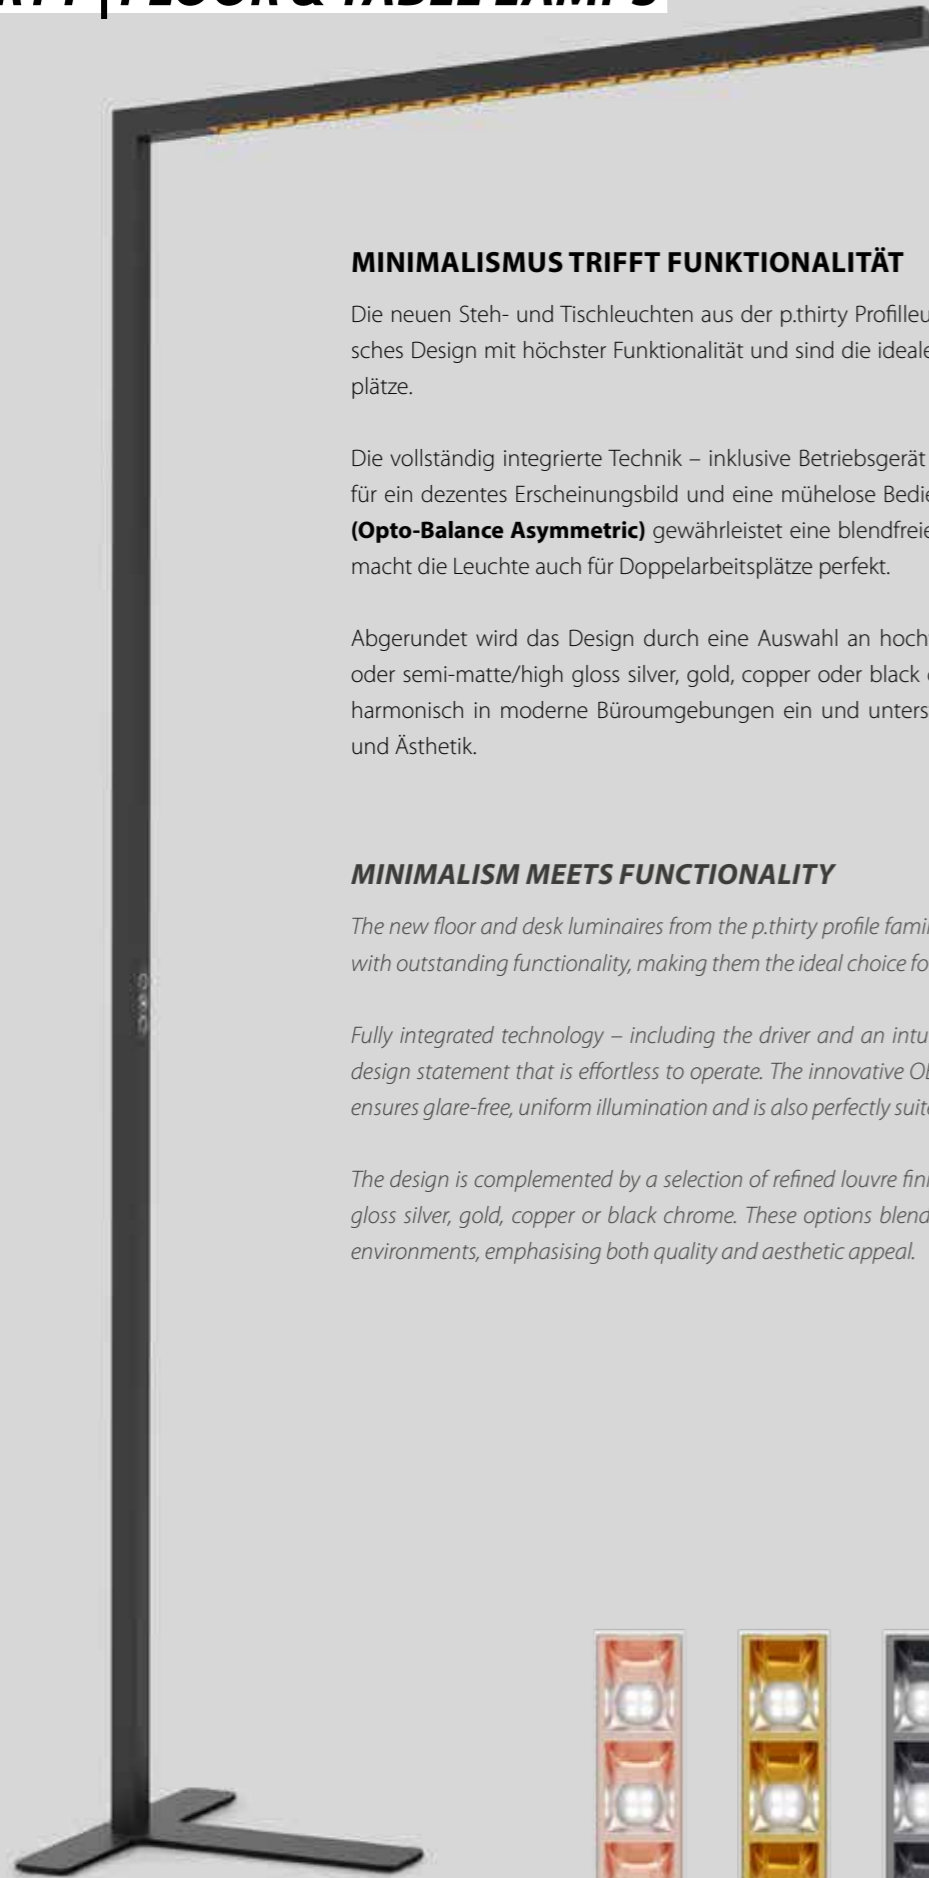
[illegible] | FLOOR & TABLE LAMPS

MINIMALISMUS TRIFFT FUNKTIONALITÄT

Die neuen Steh- und Tischleuchten aus der p.thirty Profilleu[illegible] sches Design mit höchster Funktionalität und sind die ideale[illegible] plätze.

Die vollständig integrierte Technik – inklusive Betriebsgerät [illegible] für ein dezentes Erscheinungsbild und eine mühelose Bedie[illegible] **(Opto-Balance Asymmetric)** gewährleistet eine blendfreie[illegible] macht die Leuchte auch für Doppelarbeitsplätze perfekt.

Abgerundet wird das Design durch eine Auswahl an hoch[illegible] oder semi-matte/high gloss silver, gold, copper oder black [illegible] harmonisch in moderne Büroumgebungen ein und unters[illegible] und Ästhetik.

MINIMALISM MEETS FUNCTIONALITY

The new floor and desk luminaires from the p.thirty profile fami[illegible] with outstanding functionality, making them the ideal choice fo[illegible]

Fully integrated technology – including the driver and an intu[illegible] design statement that is effortless to operate. The innovative O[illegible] ensures glare-free, uniform illumination and is also perfectly suit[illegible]

The design is complemented by a selection of refined louvre fin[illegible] gloss silver, gold, copper or black chrome. These options blend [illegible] environments, emphasising both quality and aesthetic appeal.